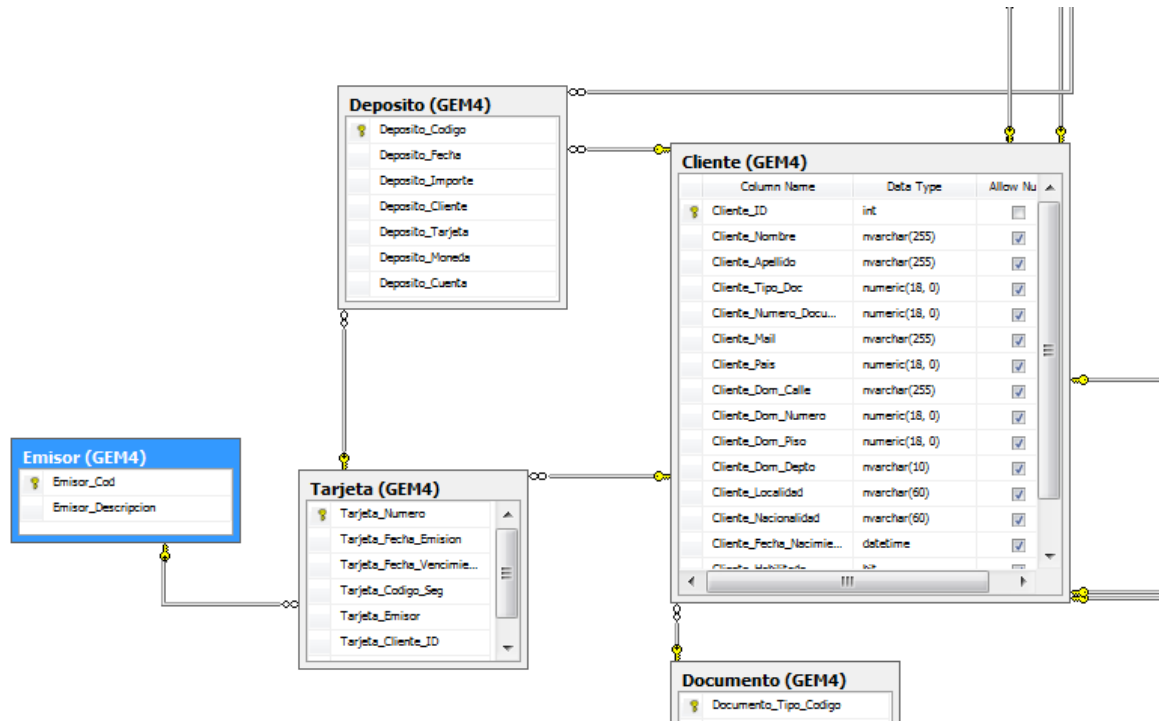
Deposito (GEM4)
Deposito_Codigo
Deposito_Fecha
Deposito_Importe
Deposito_Cliente
Deposito_Tarjeta
Deposito_Moneda
Deposito_Cuenta

Cliente (GEM4)

| Column Name | Data Type | Allow Nu |
|---|---|---|
| Cliente_ID | int | |
| Cliente_Nombre | nvarchar(255) | ✓ |
| Cliente_Apellido | nvarchar(255) | ✓ |
| Cliente_Tipo_Doc | numeric(18, 0) | ✓ |
| Cliente_Numero_Docu... | numeric(18, 0) | ✓ |
| Cliente_Mail | nvarchar(255) | ✓ |
| Cliente_Pais | numeric(18, 0) | ✓ |
| Cliente_Dom_Calle | nvarchar(255) | ✓ |
| Cliente_Dom_Numero | numeric(18, 0) | ✓ |
| Cliente_Dom_Piso | numeric(18, 0) | ✓ |
| Cliente_Dom_Depto | nvarchar(10) | ✓ |
| Cliente_Localidad | nvarchar(60) | ✓ |
| Cliente_Nacionalidad | nvarchar(60) | ✓ |
| Cliente_Fecha_Nacimie... | datetime | ✓ |
| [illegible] | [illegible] | |

Emisor (GEM4)
Emisor_Cod
Emisor_Descripcion

Tarjeta (GEM4)
Tarjeta_Numero
Tarjeta_Fecha_Emision
Tarjeta_Fecha_Vencimie...
Tarjeta_Codigo_Seg
Tarjeta_Emisor
Tarjeta_Cliente_ID

Documento (GEM4)
Documento_Tipo_Codigo